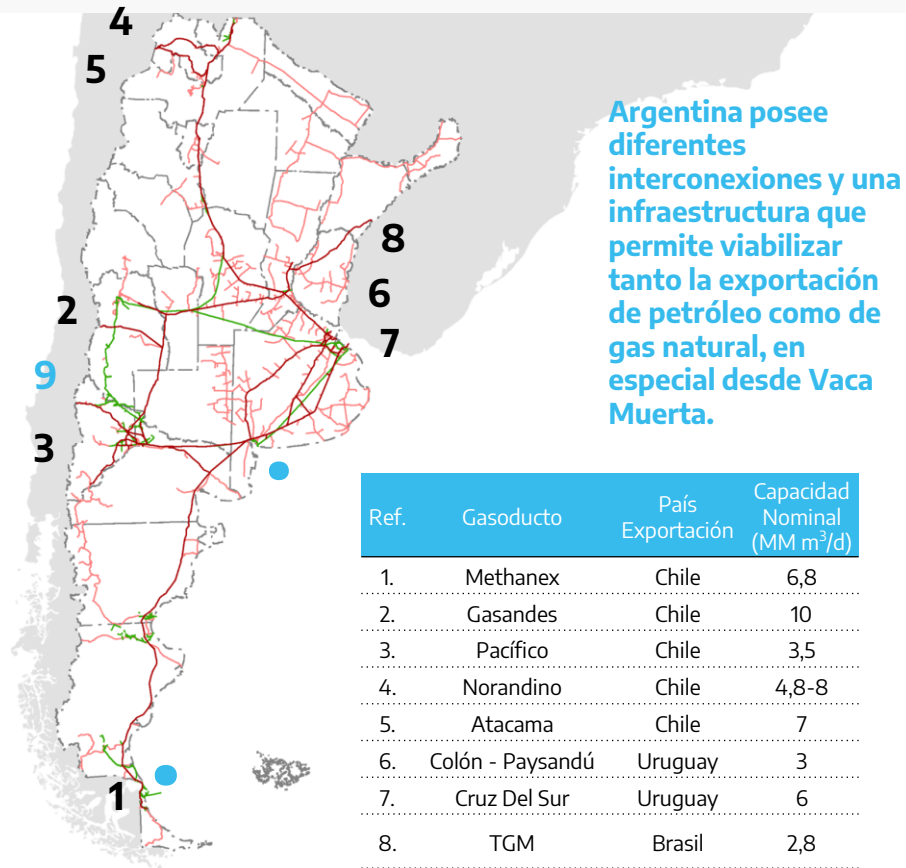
4
5
2
9
3
1
8
6
7

Argentina posee diferentes interconexiones y una infraestructura que permite viabilizar tanto la exportación de petróleo como de gas natural, en especial desde Vaca Muerta.

| Ref. | Gasoducto | País Exportación | Capacidad Nominal (MM $m^3$/d) |
|---|---|---|---|
| 1. | Methanex | Chile | 6,8 |
| 2. | Gasandes | Chile | 10 |
| 3. | Pacífico | Chile | 3,5 |
| 4. | Norandino | Chile | 4,8-8 |
| 5. | Atacama | Chile | 7 |
| 6. | Colón - Paysandú | Uruguay | 3 |
| 7. | Cruz Del Sur | Uruguay | 6 |
| 8. | TGM | Brasil | 2,8 |